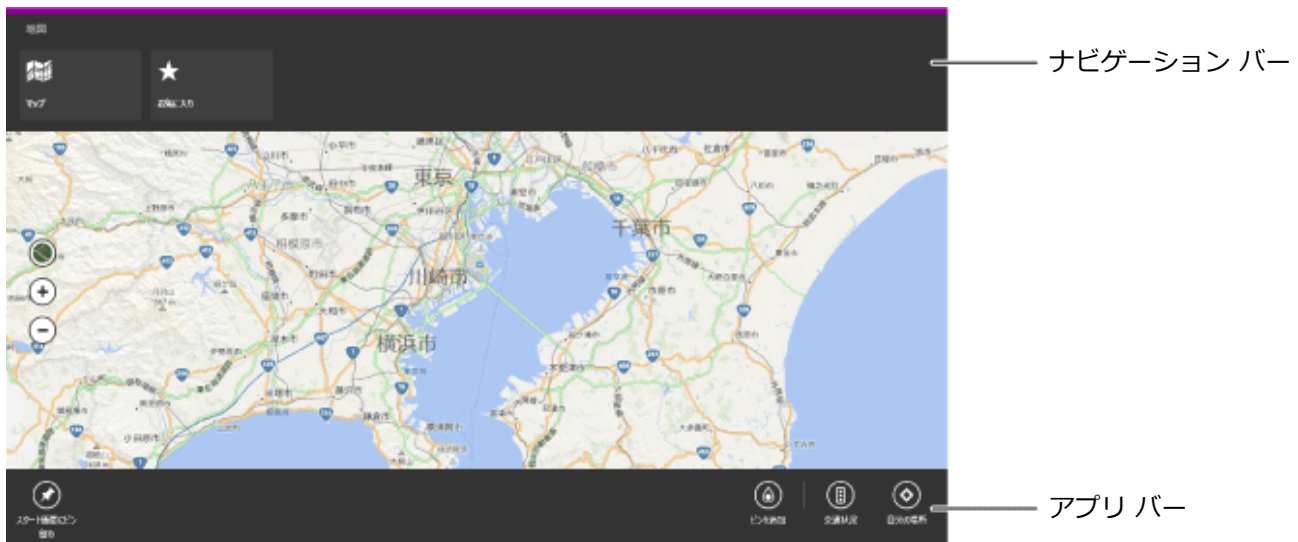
地図

マップ

お気に入り

ナビゲーション バー

東京

千葉市

川崎市

横浜市

相模原市

多摩市

大和市

藤沢市

小田原市

市原市

木更津市

スタート画面にピン留め

ピンを追加

交通状況

自分の場所

アプリ バー